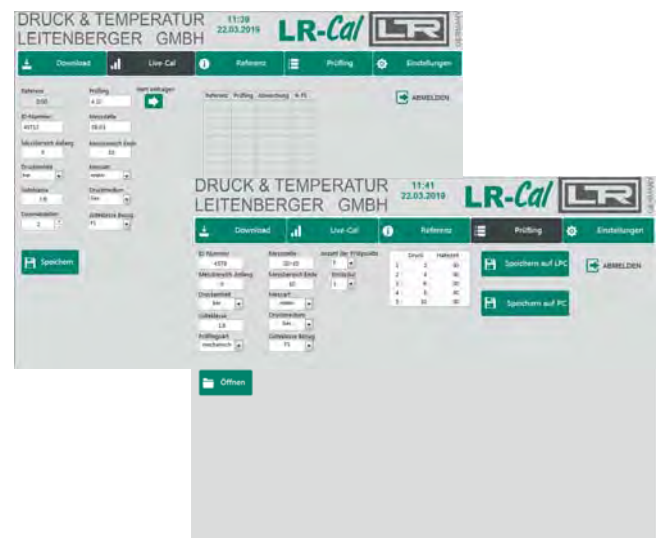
DRUCK & TEMPERATUR LEITENBERGER GMBH
11:39
22.03.2019
LR-Cal
LR
GERMANY

Download
Live-Cal
Referenz
Prüfling
Einstellungen

Referenz
0.00
Prüfling
4.10
Wert eintragen
ID-Nummer
40717
Messstelle
18.03
Messbereich Anfang
0
Messbereich Ende
10
Druckeinheit
bar
Messart
relativ
Teilstriche
1.0
Druckmedium
Gas
Dezimalstellen
2
Zulässiger Bezug
FS
Speichern

Referenz
Prüfling
Abweichung
% FS

ABMELDEN

DRUCK & TEMPERATUR LEITENBERGER GMBH
11:41
22.03.2019
LR-Cal
LR
GERMANY

Download
Live-Cal
Referenz
Prüfling
Einstellungen

ID-Nummer
4978
Messstelle
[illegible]
Anzahl der Prüfpunkte
5
Messbereich Anfang
0
Messbereich Ende
10
Zyklus
1
Druckeinheit
bar
Messart
relativ
Teilstriche
1.0
Druckmedium
Gas
Prüflingsart
mechanisch
Zulässiger Bezug
FS

| | Druck | Haltezeit |
|---|---|---|
| 1 | 2 | 30 |
| 2 | 4 | 30 |
| 3 | 6 | 30 |
| 4 | 8 | 30 |
| 5 | 10 | 30 |

Speichern auf LPC
Speichern auf PC
ABMELDEN
Öffnen